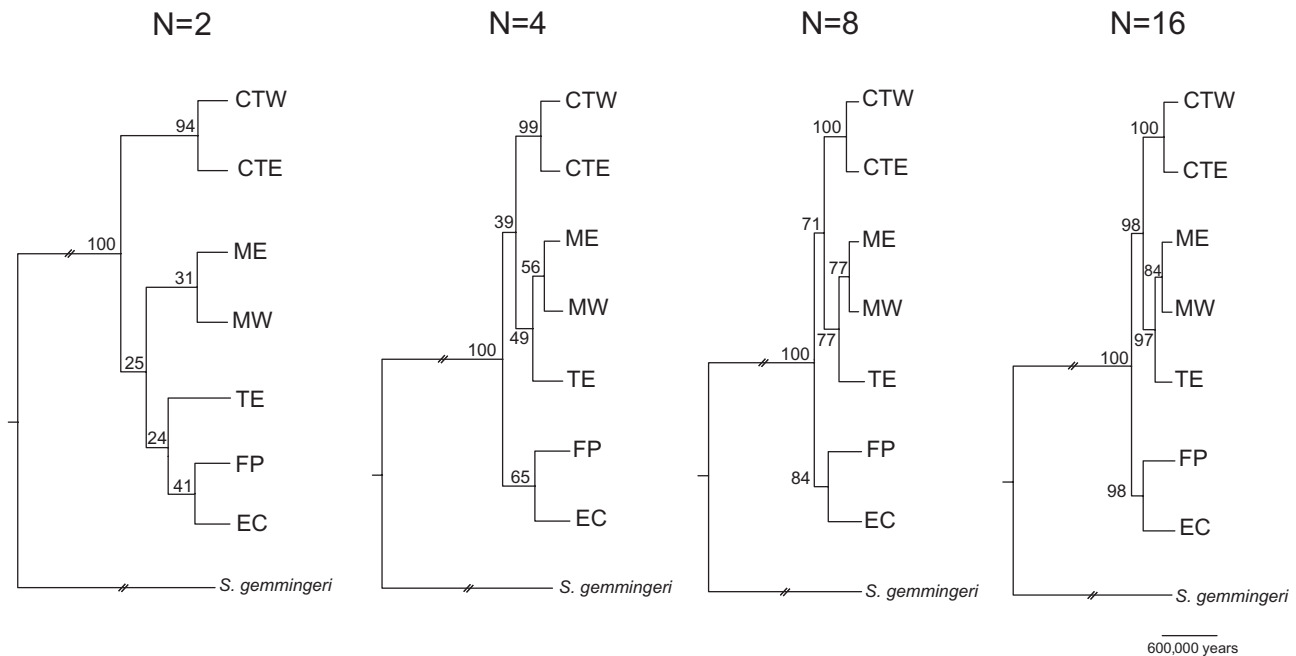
N=2

94
CTW
CTE
100
ME
31
MW
25
TE
24
FP
41
EC
S. gemmingeri

N=4

CTW
99
CTE
39
ME
56
MW
49
100
TE
FP
65
EC
S. gemmingeri

N=8

CTW
100
CTE
71
ME
77
MW
77
100
TE
FP
84
EC
S. gemmingeri

N=16

CTW
100
CTE
98
ME
84
MW
97
100
TE
FP
98
EC
S. gemmingeri

600,000 years